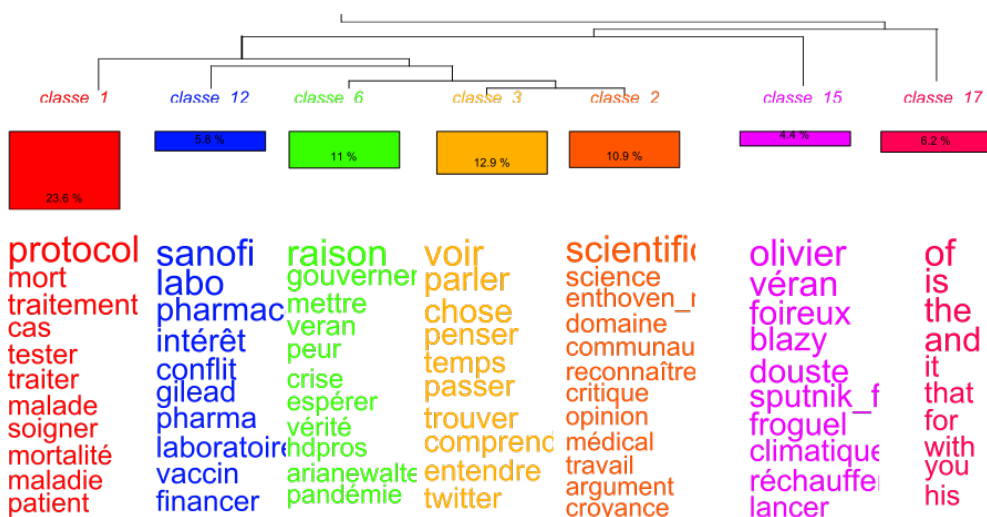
classe 1
23.6 %
protocol
mort
traitement
cas
tester
traiter
malade
soigner
mortalité
maladie
patient

classe 12
5.8 %
sanofi
labo
pharmac
intérêt
conflit
gilead
pharma
laboratoire
vaccin
financer

classe 6
11 %
raison
gouverner
mettre
veran
peur
crise
espérer
vérité
hdpros
arianewalte
pandémie

classe 3
12.9 %
voir
parler
chose
penser
temps
passer
trouver
comprend
entendre
twitter

classe 2
10.9 %
scientific
science
enthoven_
domaine
communau
reconnaître
critique
opinion
médical
travail
argument
croyance

classe 15
4.4 %
olivier
véran
foireux
blazy
douste
sputnik_f
froguel
climatique
réchauffer
lancer

classe 17
6.2 %
of
is
the
and
it
that
for
with
you
his